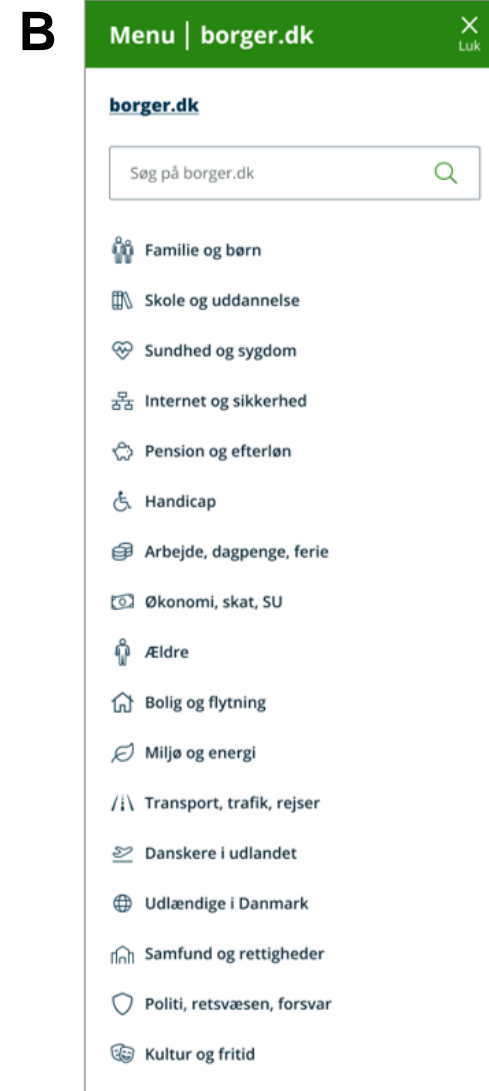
B

Menu | borger.dk

Luk

borger.dk

Søg på borger.dk

Familie og børn

Skole og uddannelse

Sundhed og sygdom

Internet og sikkerhed

Pension og efterløn

Handicap

Arbejde, dagpenge, ferie

Økonomi, skat, SU

Ældre

Bolig og flytning

Miljø og energi

Transport, trafik, rejser

Danskere i udlandet

Udlændige i Danmark

Samfund og rettigheder

Politi, retsvæsen, forsvar

Kultur og fritid